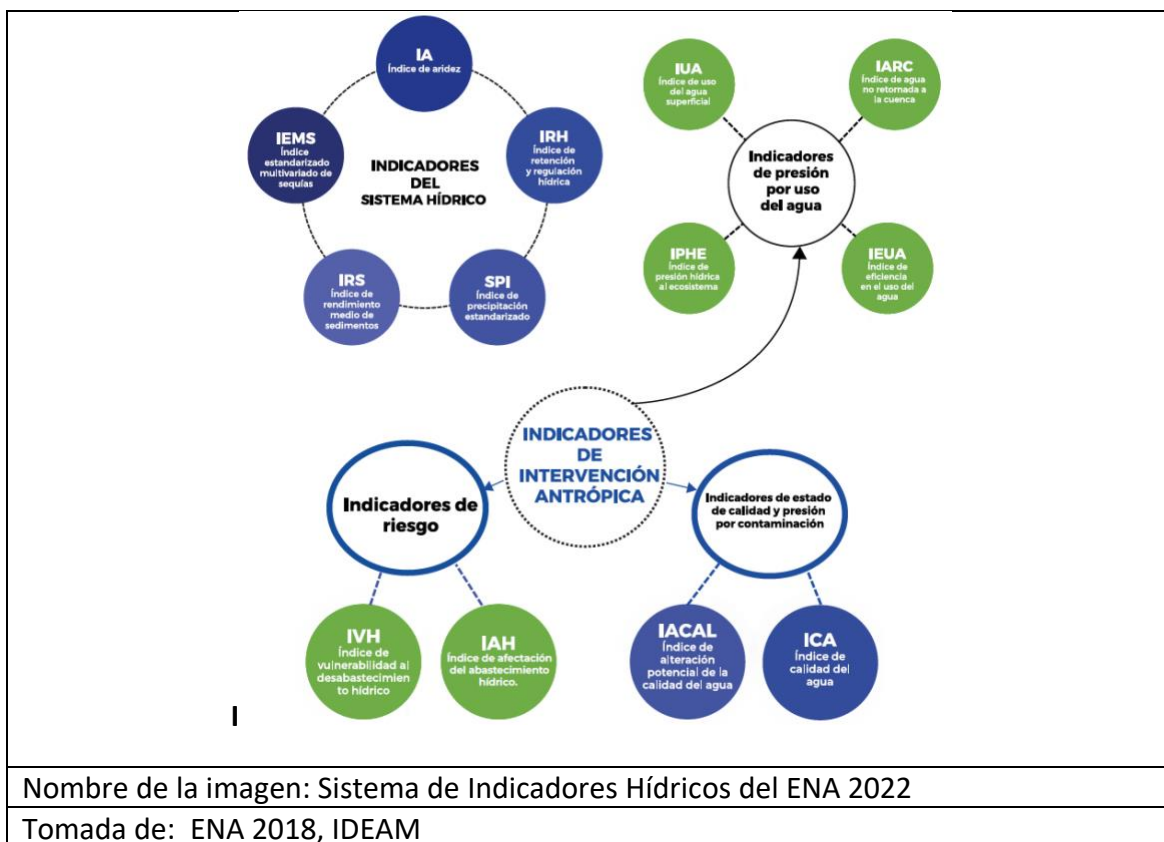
IA
Índice de aridez

IRH
Índice de retención y regulación hídrica

SPI
Índice de precipitación estandarizado

IRS
Índice de rendimiento medio de sedimentos

IEMS
Índice estandarizado multivariado de sequías

INDICADORES DEL SISTEMA HÍDRICO

IUA
Índice de uso del agua superficial

IARC
Índice de agua no retornada a la cuenca

Indicadores de presión por uso del agua

IPHE
Índice de presión hídrica al ecosistema

IEUA
Índice de eficiencia en el uso del agua

INDICADORES DE INTERVENCIÓN ANTRÓPICA

Indicadores de riesgo

Indicadores de estado de calidad y presión por contaminación

IVH
Índice de vulnerabilidad al desabastecimiento hídrico

IAH
Índice de afectación del abastecimiento hídrico.

IACAL
Índice de alteración potencial de la calidad del agua

ICA
Índice de calidad del agua

I

Nombre de la imagen: Sistema de Indicadores Hídricos del ENA 2022

Tomada de: ENA 2018, IDEAM